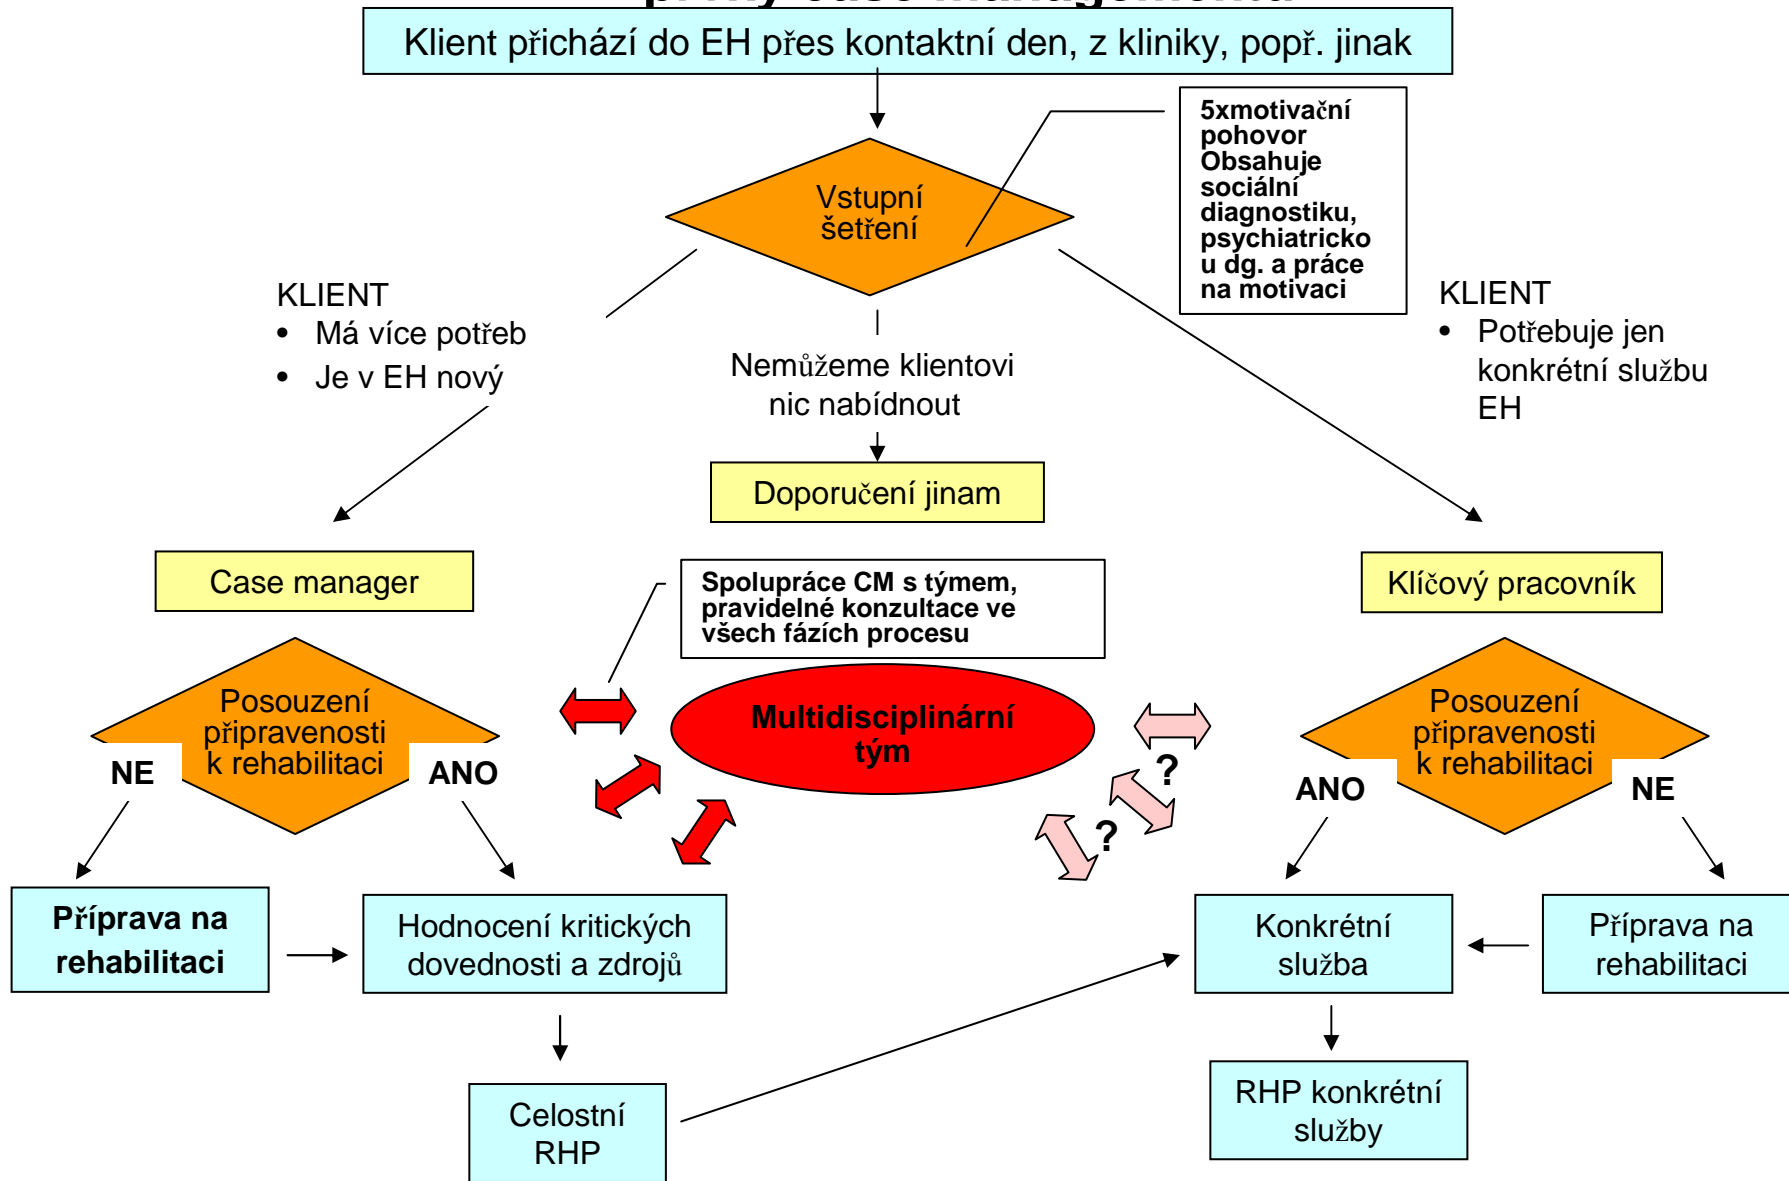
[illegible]

Klient přichází do EH přes kontaktní den, z kliniky, popř. jinak

Vstupní šetření

5xmotivační pohovor Obsahuje sociální diagnostiku, psychiatricko u dg. a práce na motivaci

KLIENT
- Má více potřeb
- Je v EH nový

Nemůžeme klientovi nic nabídnout

KLIENT
- Potřebuje jen konkrétní službu EH

Doporučení jinam

Case manager

Spolupráce CM s týmem, pravidelné konzultace ve všech fázích procesu

Klíčový pracovník

Posouzení připravenosti k rehabilitaci

NE

ANO

Multidisciplinární tým

?

?

Posouzení připravenosti k rehabilitaci

ANO

NE

Příprava na rehabilitaci

Hodnocení kritických dovedností a zdrojů

Konkrétní služba

Příprava na rehabilitaci

Celostní RHP

RHP konkrétní služby